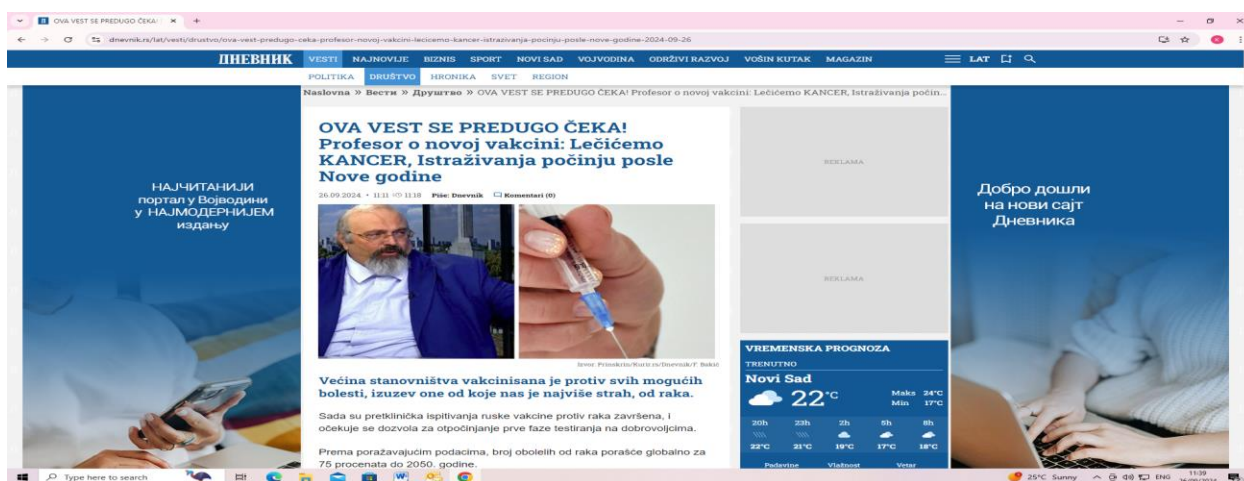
OVA VEST SE PREDUGO ČEKA! ×  +

dnevnik.rs/lat/vesti/drustvo/ova-vest-se-predugo-ceka-profesor-novoj-vakcini-lecicemo-kancer-istrazivanja-pocinju-posle-nove-godine-2024-09-26

ДНЕВНИК VESTI NAJNOVIJE BIZNIS SPORT NOVI SAD VOJVODINA ODRŽIVI RAZVOJ VOŠIN KUTAK MAGAZIN LAT

POLITIKA DRUŠTVO HRONIKA SVET REGION

Naslovna » Вести » Друштво » OVA VEST SE PREDUGO ČEKA! Profesor o novoj vakcini: Lečićemo KANCER, Istraživanja počin...

НАЈЧИТАНИЈИ портал у Војводини у НАЈМОДЕРНИЈЕМ издању

OVA VEST SE PREDUGO ČEKA! Profesor o novoj vakcini: Lečićemo KANCER, Istraživanja počinju posle Nove godine

26.09.2024. • 11:11 1118 Piše: Dnevnik Komentari (0)

Izvor: Printskrin/Kurir.rs/Dnevnik/F. Bakić

Većina stanovništva vakcinisana je protiv svih mogućih bolesti, izuzev one od koje nas je najviše strah, od raka.

Sada su pretklinička ispitivanja ruske vakcine protiv raka završena, i očekuje se dozvola za otpočinjanje prve faze testiranja na dobrovoljcima.

Prema poražavajućim podacima, broj obolelih od raka porašće globalno za 75 procenata do 2050. godine.

REKLAMA

REKLAMA

VREMENSKA PROGNOZA
TRENUTNO
Novi Sad
22°C
Maks 24°C
Min 17°C
20h 23h 2h 5h 8h
22°C 21°C 19°C 17°C 18°C
Padavine Vlažnost Vetar

Добро дошли на нови сајт Дневника

Type here to search
25°C Sunny ENG 11:39 26/09/2024